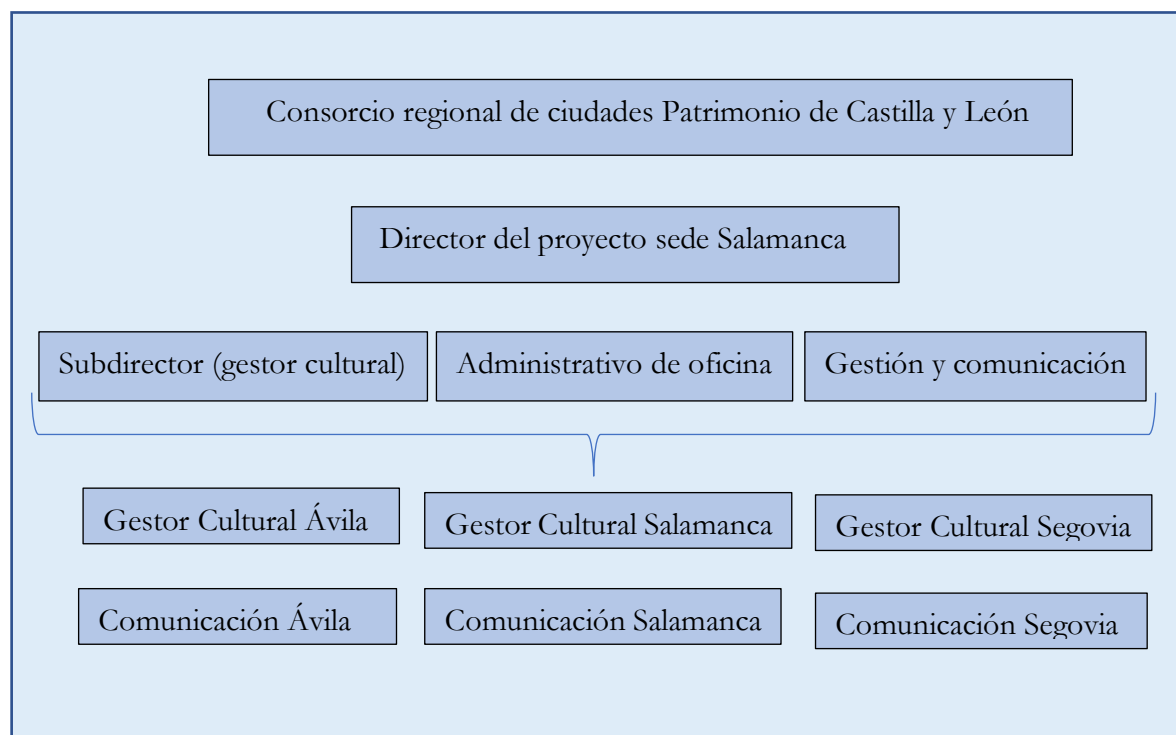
Consorcio regional de ciudades Patrimonio de Castilla y León

Director del proyecto sede Salamanca

Subdirector (gestor cultural)

Administrativo de oficina

Gestión y comunicación

Gestor Cultural Ávila

Gestor Cultural Salamanca

Gestor Cultural Segovia

Comunicación Ávila

Comunicación Salamanca

Comunicación Segovia